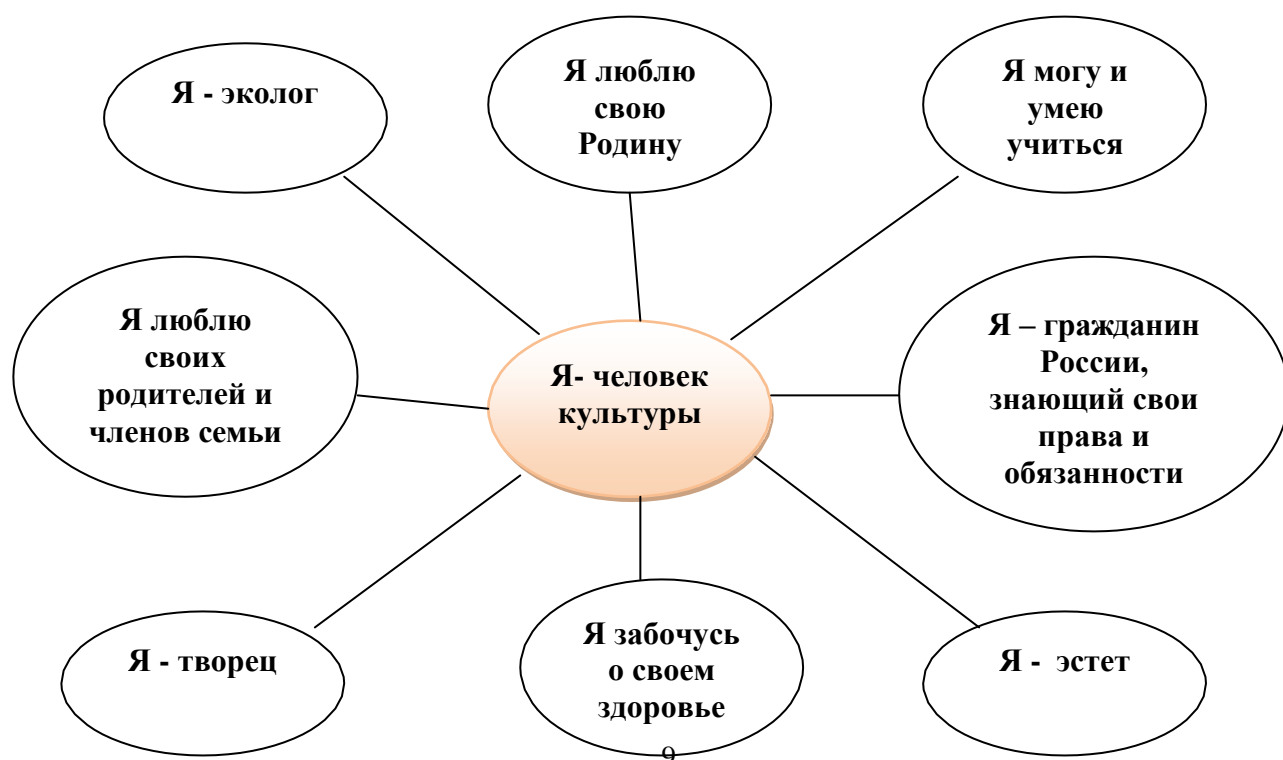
Я - эколог

Я люблю свою Родину

Я могу и умею учиться

Я люблю своих родителей и членов семьи

Я- человек культуры

Я – гражданин России, знающий свои права и обязанности

Я - творец

Я забочусь о своем здоровье

Я - эстет

9